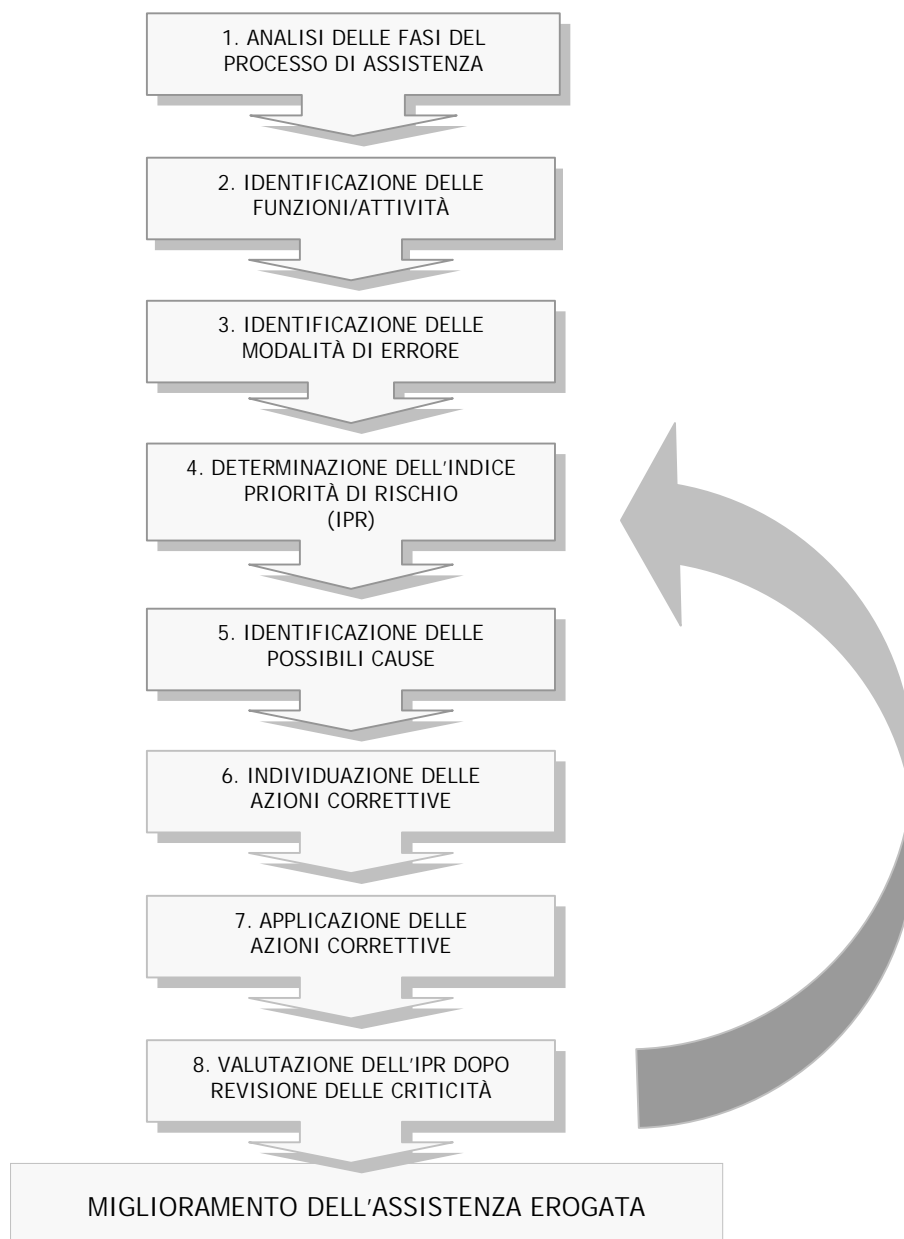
1. ANALISI DELLE FASI DEL PROCESSO DI ASSISTENZA

2. IDENTIFICAZIONE DELLE FUNZIONI/ATTIVITÀ

3. IDENTIFICAZIONE DELLE MODALITÀ DI ERRORE

4. DETERMINAZIONE DELL'INDICE PRIORITÀ DI RISCHIO (IPR)

5. IDENTIFICAZIONE DELLE POSSIBILI CAUSE

6. INDIVIDUAZIONE DELLE AZIONI CORRETTIVE

7. APPLICAZIONE DELLE AZIONI CORRETTIVE

8. VALUTAZIONE DELL'IPR DOPO REVISIONE DELLE CRITICITÀ

MIGLIORAMENTO DELL'ASSISTENZA EROGATA